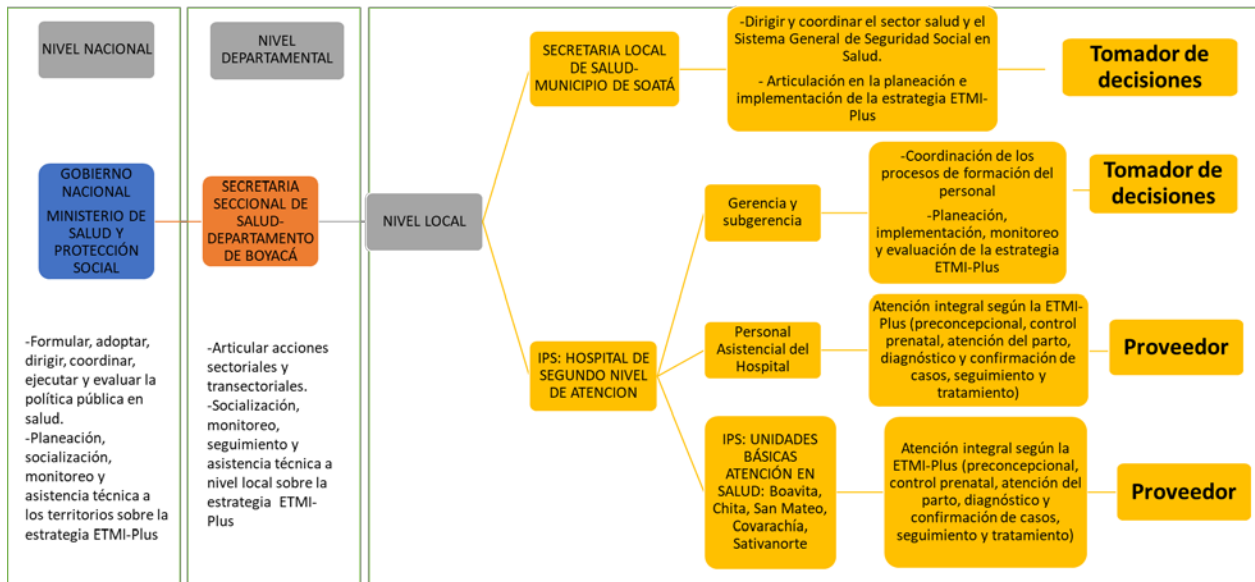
NIVEL NACIONAL

GOBIERNO NACIONAL
MINISTERIO DE SALUD Y PROTECCIÓN SOCIAL

-Formular, adoptar, dirigir, coordinar, ejecutar y evaluar la política pública en salud.
-Planeación, socialización, monitoreo y asistencia técnica a los territorios sobre la estrategia ETMI-Plus

NIVEL DEPARTAMENTAL

SECRETARIA SECCIONAL DE SALUD-DEPARTAMENTO DE BOYACÁ

-Articular acciones sectoriales y transectoriales.
-Socialización, monitoreo, seguimiento y asistencia técnica a nivel local sobre la estrategia ETMI-Plus

NIVEL LOCAL

SECRETARIA LOCAL DE SALUD-MUNICIPIO DE SOATÁ

-Dirigir y coordinar el sector salud y el Sistema General de Seguridad Social en Salud.
- Articulación en la planeación e implementación de la estrategia ETMI-Plus

Tomador de decisiones

IPS: HOSPITAL DE SEGUNDO NIVEL DE ATENCION

Gerencia y subgerencia

-Coordinación de los procesos de formación del personal
-Planeación, implementación, monitoreo y evaluación de la estrategia ETMI-Plus

Tomador de decisiones

Personal Asistencial del Hospital

Atención integral según la ETMI-Plus (preconcepcional, control prenatal, atención del parto, diagnóstico y confirmación de casos, seguimiento y tratamiento)

Proveedor

IPS: UNIDADES BÁSICAS ATENCIÓN EN SALUD: Boavita, Chita, San Mateo, Covarachía, Sativanorte

Atención integral según la ETMI-Plus (preconcepcional, control prenatal, atención del parto, diagnóstico y confirmación de casos, seguimiento y tratamiento)

Proveedor